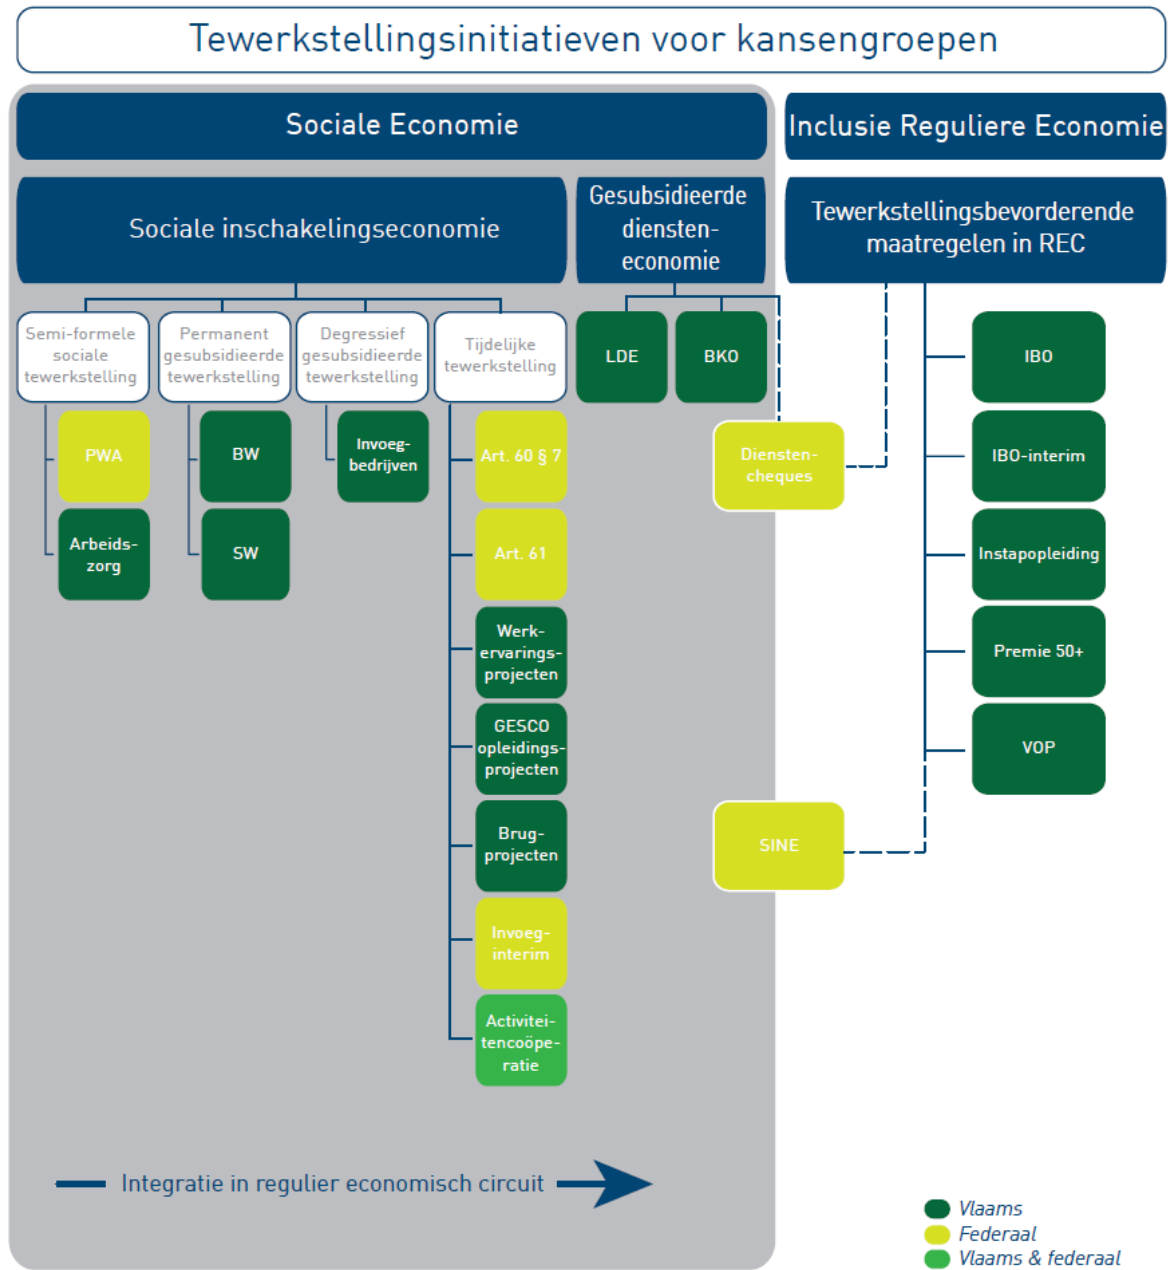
Tewerkstellingsinitiatieven voor kansengroepen

Sociale Economie

Inclusie Reguliere Economie

Sociale inschakelingseconomie

Gesubsidieerde diensteneconomie

Tewerkstellingsbevorderende maatregelen in REC

Semi-formele sociale tewerkstelling

Permanent gesubsidieerde tewerkstelling

Degressief gesubsidieerde tewerkstelling

Tijdelijke tewerkstelling

LDE

BKO

IBO

PWA

Arbeidszorg

BW

SW

Invoegbedrijven

Art. 60 § 7

Art. 61

Werkervaringsprojecten

GESCO opleidingsprojecten

Brugprojecten

Invoeginterim

Activiteitencoöperatie

Dienstencheques

SINE

IBO-interim

Instapopleiding

Premie 50+

VOP

Integratie in regulier economisch circuit

Vlaams
Federaal
Vlaams & federaal